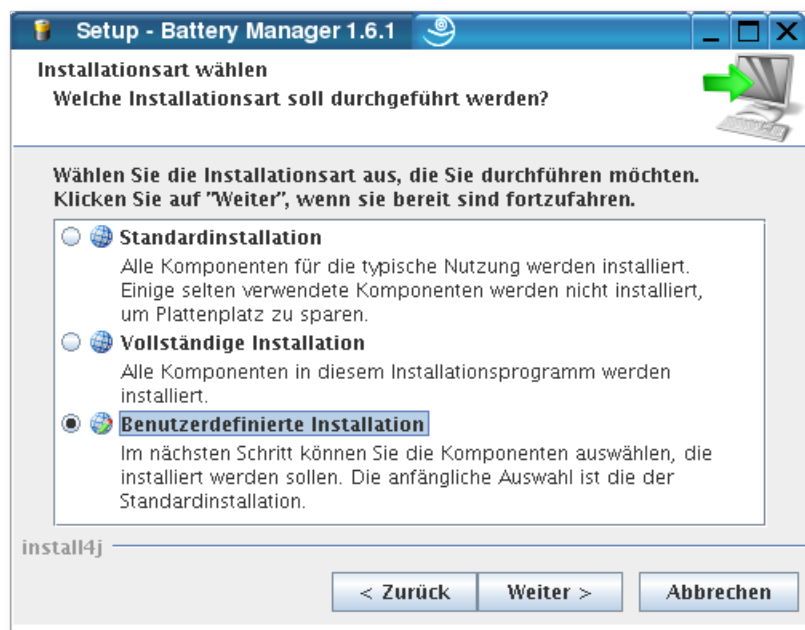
Setup - Battery Manager 1.6.1

Installationsart wählen

Welche Installationsart soll durchgeführt werden?

Wählen Sie die Installationsart aus, die Sie durchführen möchten. Klicken Sie auf "Weiter", wenn sie bereit sind fortzufahren.

Standardinstallation

Alle Komponenten für die typische Nutzung werden installiert. Einige selten verwendete Komponenten werden nicht installiert, um Plattenplatz zu sparen.

Vollständige Installation

Alle Komponenten in diesem Installationsprogramm werden installiert.

Benutzerdefinierte Installation

Im nächsten Schritt können Sie die Komponenten auswählen, die installiert werden sollen. Die anfängliche Auswahl ist die der Standardinstallation.

install4j

< Zurück

Weiter >

Abbrechen